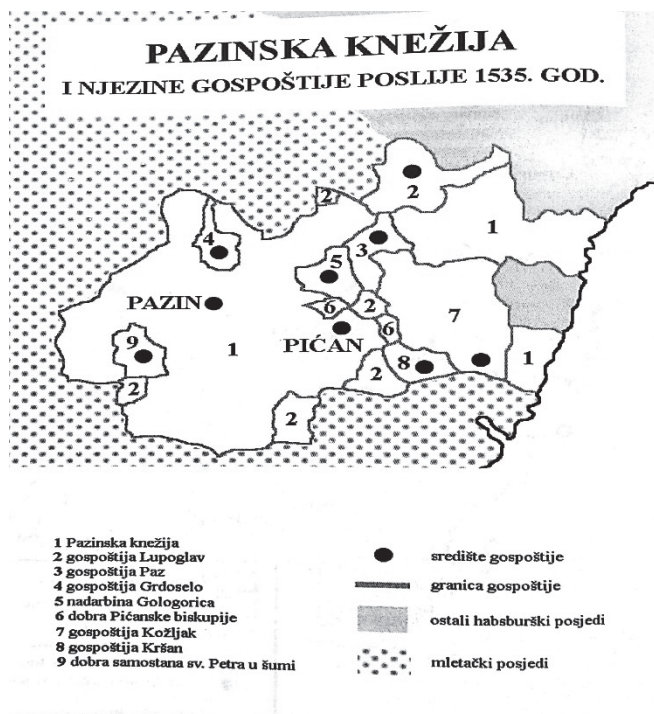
PAZINSKA KNEŽIJA
I NJEZINE GOSPOŠTIJE POSLIJE 1535. GOD.

2
2
1
4
3
5
PAZIN
6
2
7
9
1
PIĆAN
6
8
1
2
2
2

1 Pazinska knežija
2 gospoštija Lupoglav
3 gospoštija Paz
4 gospoštija Grdoselo
5 nadarbina Gologorica
6 dobra Pićanske biskupije
7 gospoštija Kožljak
8 gospoštija Kršan
9 dobra samostana sv. Petra u šumi

središte gospoštije
granica gospoštije
ostali habsburški posjedi
mletački posjedi